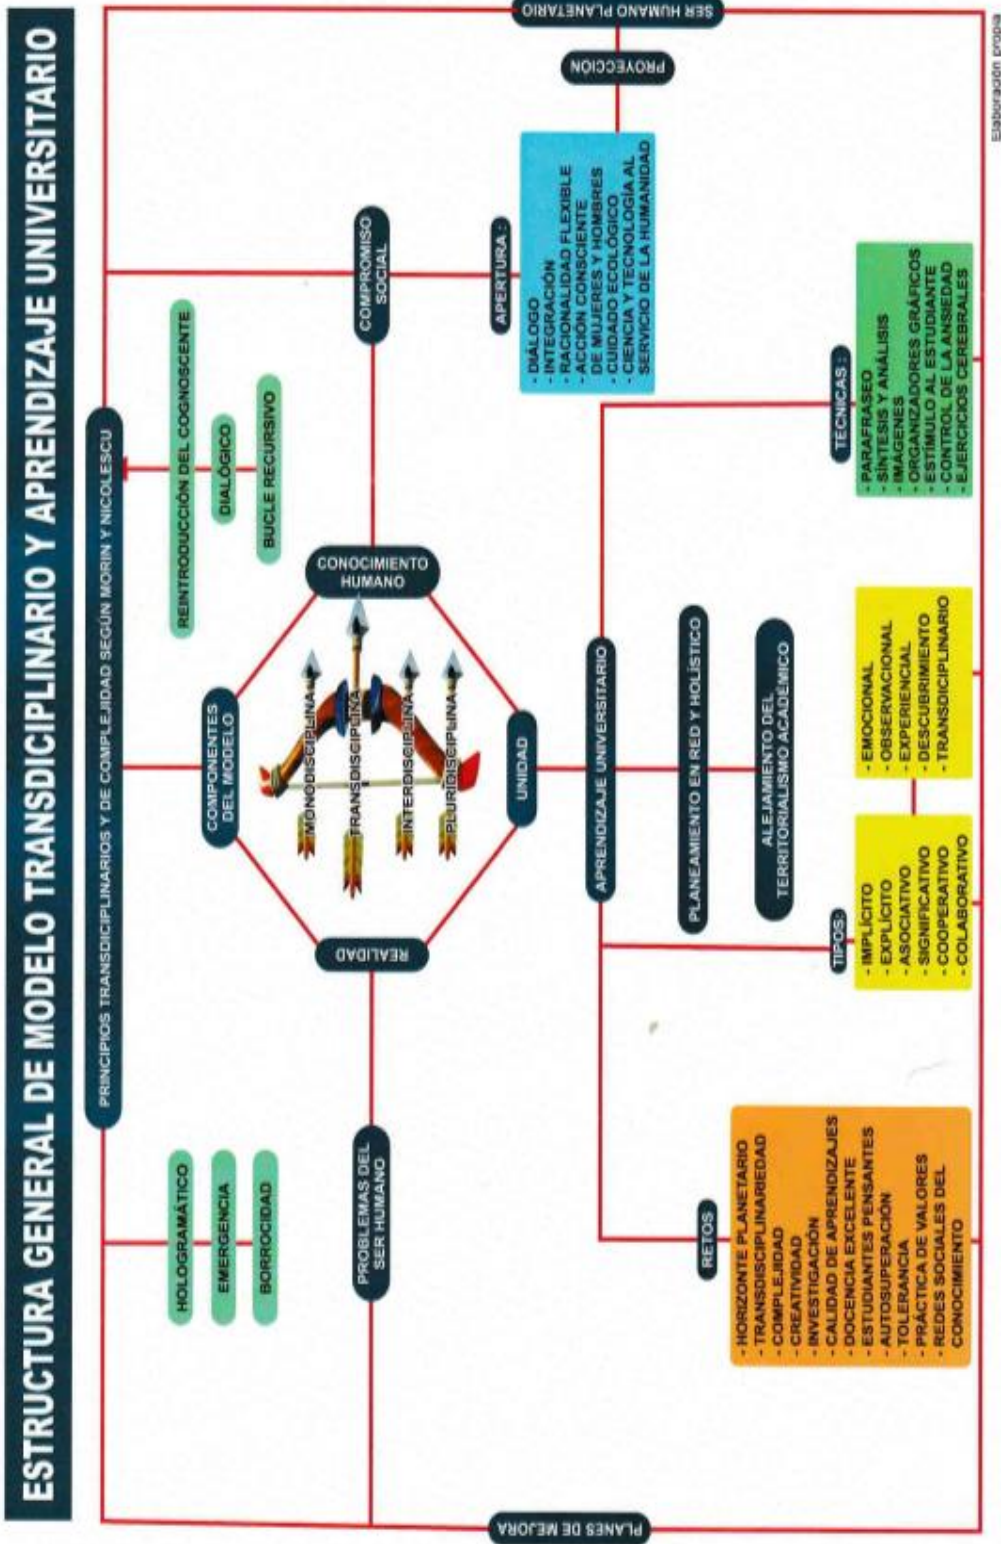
ESTRUCTURA GENERAL DE MODELO TRANSDICIPLINARIO Y APRENDIZAJE UNIVERSITARIO

SER HUMANO PLANETARIO

PROYECCIÓN

PRINCIPIOS TRANSDICIPLINARIOS Y DE COMPLEJIDAD SEGÚN MORIN Y NICOLESCU

REINTRODUCCIÓN DEL COGNOSCENTE

DIALÓGICO

BUCLE RECURSIVO

HOLOGRAMÁTICO

EMERGENCIA

BORROCIDAD

COMPROMISO SOCIAL

APERTURA :

- DIÁLOGO
- INTEGRACIÓN
- RACIONALIDAD FLEXIBLE
- ACCIÓN CONSCIENTE DE MUJERES Y HOMBRES
- CUIDADO ECOLÓGICO
- CIENCIA Y TECNOLOGÍA AL SERVICIO DE LA HUMANIDAD

CONOCIMIENTO HUMANO

COMPONENTES DEL MODELO

MONODISCIPLINA

TRANSDISCIPLINA

INTERDISCIPLINA

PLURIDISCIPLINA

UNIDAD

REALIDAD

PROBLEMAS DEL SER HUMANO

APRENDIZAJE UNIVERSITARIO

PLANEAMIENTO EN RED Y HOLÍSTICO

ALEJAMIENTO DEL TERRITORIALISMO ACADÉMICO

TÉCNICAS :

- PARAFRASEO
- SÍNTESIS Y ANÁLISIS
- IMÁGENES
- ORGANIZADORES GRÁFICOS
- ESTÍMULO AL ESTUDIANTE
- CONTROL DE LA ANSIEDAD
- EJERCICIOS CEREBRALES

TIPOS:

- IMPLÍCITO
- EXPLÍCITO
- ASOCIATIVO
- SIGNIFICATIVO
- COOPERATIVO
- COLABORATIVO

- EMOCIONAL
- OBSERVACIONAL
- EXPERIENCIAL
- DESCUBRIMIENTO
- TRANSDICIPLINARIO

RETOS

- HORIZONTE PLANETARIO
- TRANSDISCIPLINAREDAD
- COMPLEJIDAD
- CREATIVIDAD
- INVESTIGACIÓN
- CALIDAD DE APRENDIZAJES
- DOCENCIA EXCELENTE
- ESTUDIANTES PENSANTES
- AUTOSUPERACIÓN
- TOLERANCIA
- PRÁCTICA DE VALORES
- REDES SOCIALES DEL CONOCIMIENTO

PLANES DE MEJORA

Elaboración propia